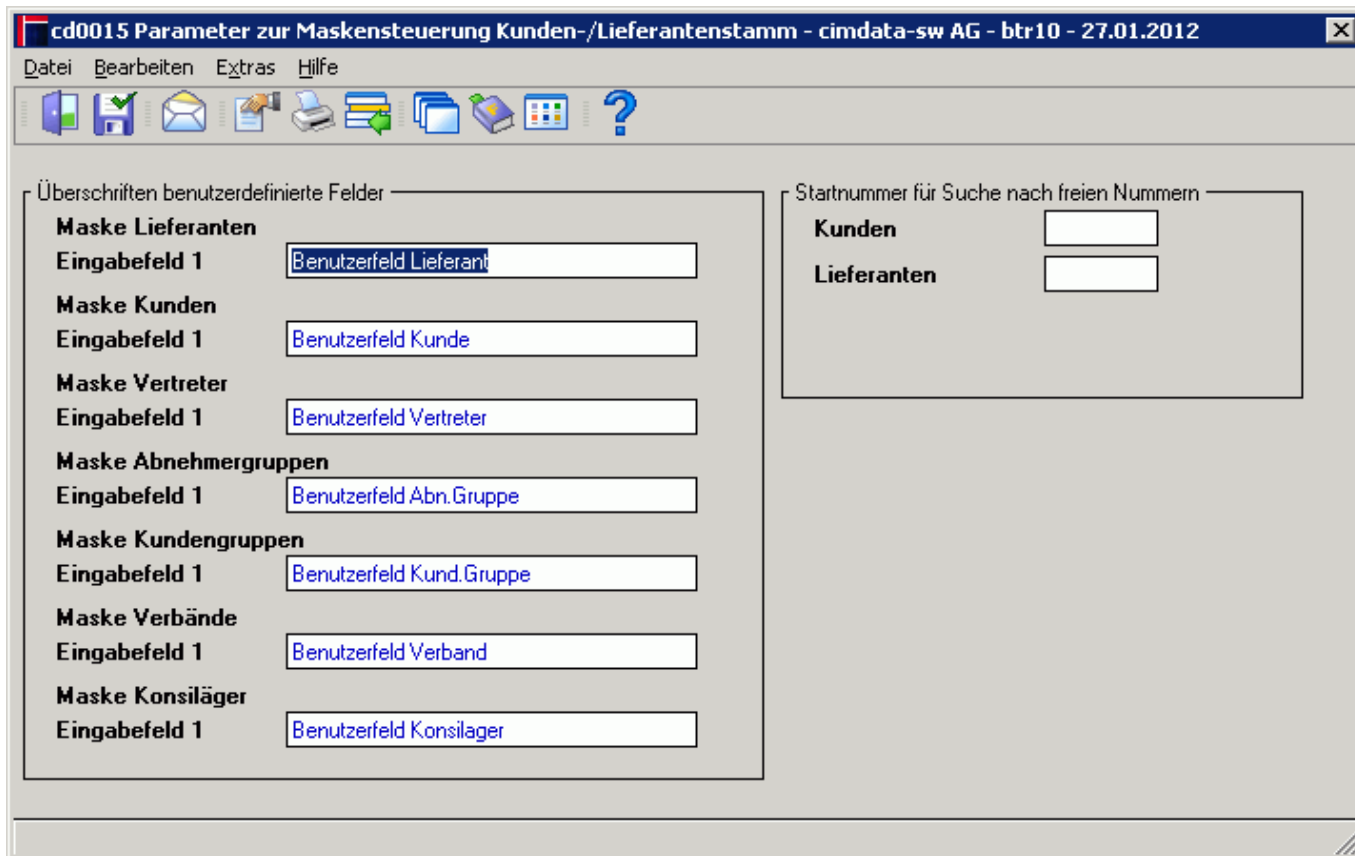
cd0015 Parameter zur Maskensteuerung Kunden-/Lieferantenstamm - cimdata-sw AG - btr10 - 27.01.2012

Datei Bearbeiten Extras Hilfe

Überschriften benutzerdefinierte Felder

Maske Lieferanten
Eingabefeld 1 Benutzerfeld Lieferant

Maske Kunden
Eingabefeld 1 Benutzerfeld Kunde

Maske Vertreter
Eingabefeld 1 Benutzerfeld Vertreter

Maske Abnehmergruppen
Eingabefeld 1 Benutzerfeld Abn.Gruppe

Maske Kundengruppen
Eingabefeld 1 Benutzerfeld Kund.Gruppe

Maske Verbände
Eingabefeld 1 Benutzerfeld Verband

Maske Konsiläger
Eingabefeld 1 Benutzerfeld Konsilager

Startnummer für Suche nach freien Nummern
Kunden
Lieferanten